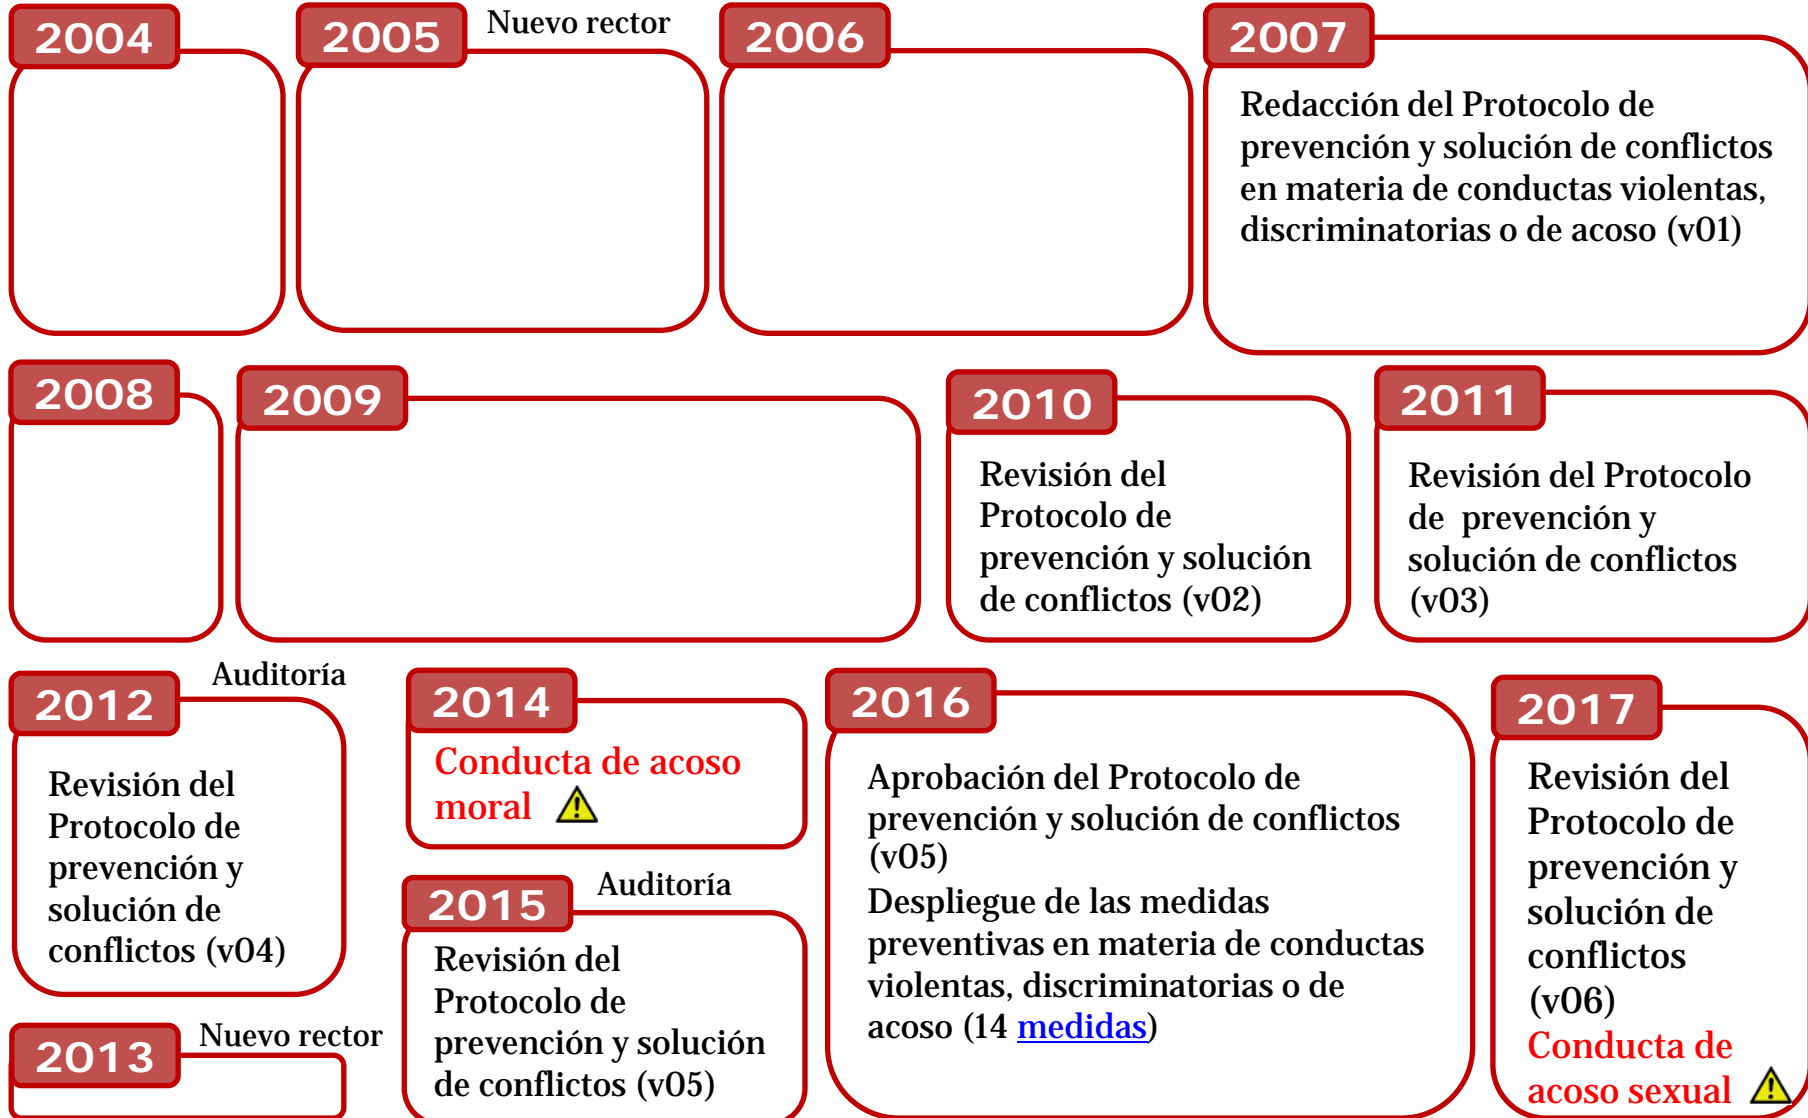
2004

2005

Nuevo rector

2006

2007

Redacción del Protocolo de prevención y solución de conflictos en materia de conductas violentas, discriminatorias o de acoso (v01)

2008

2009

2010

Revisión del Protocolo de prevención y solución de conflictos (v02)

2011

Revisión del Protocolo de prevención y solución de conflictos (v03)

2012

Auditoría

Revisión del Protocolo de prevención y solución de conflictos (v04)

2013

Nuevo rector

2014

Conducta de acoso moral

2015

Auditoría

Revisión del Protocolo de prevención y solución de conflictos (v05)

2016

Aprobación del Protocolo de prevención y solución de conflictos (v05)
Despliegue de las medidas preventivas en materia de conductas violentas, discriminatorias o de acoso (14 medidas)

2017

Revisión del Protocolo de prevención y solución de conflictos (v06)
Conducta de acoso sexual